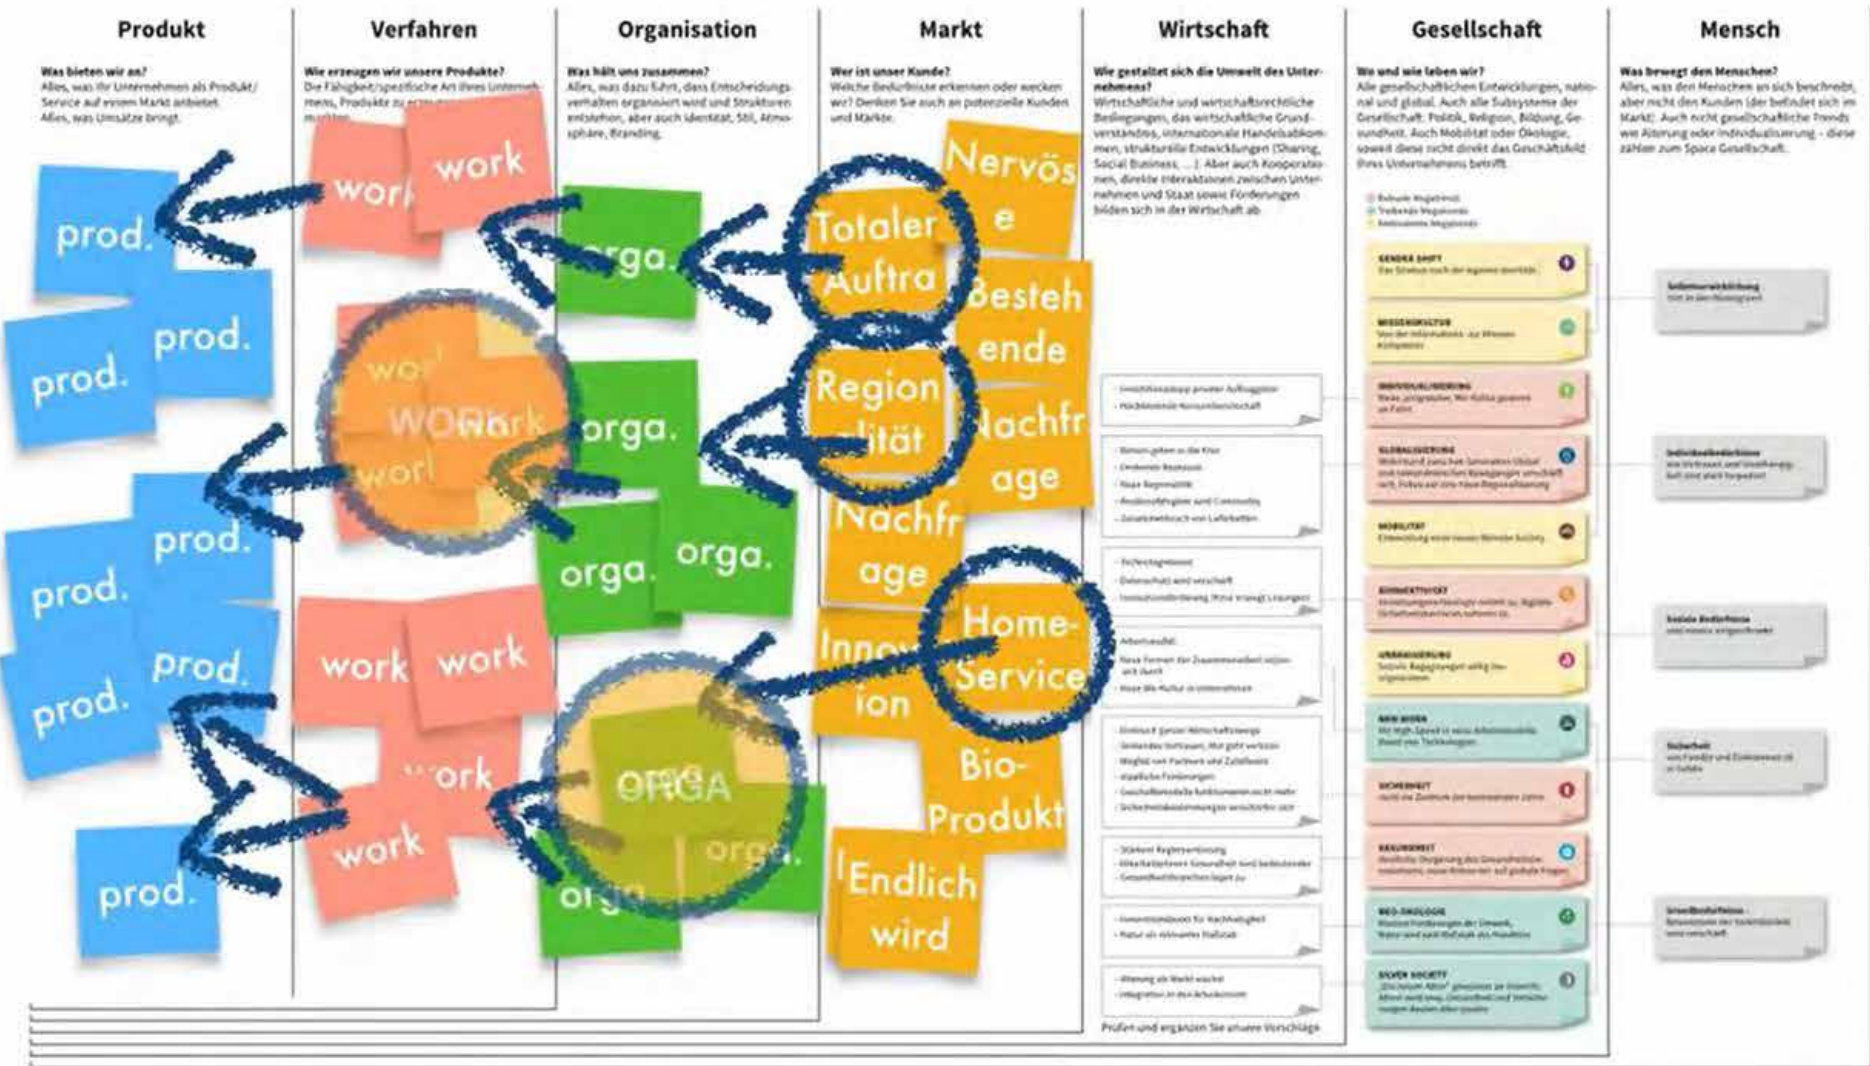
Produkt

Was bieten wir an?
Alles, was Ihr Unternehmen als Produkt/ Service auf einem Markt anbietet. Alles, was Umsätze bringt.

prod.
prod.
prod.
prod.
prod.
prod.
prod.
prod.

Verfahren

Wie erzeugen wir unsere Produkte?
Die Fähigkeit/spezifische Art Ihres Unternehmens, Produkte zu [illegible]

work
work
work
WORK
work
work
work
work
work
work

Organisation

Was hält uns zusammen?
Alles, was dazu führt, dass Entscheidungsverhalten organisiert wird und Strukturen entstehen, aber auch Identität, Stil, Atmosphäre, Branding.

orga.
orga.
orga.
orga.
ORGA
orga.
orga

Markt

Wer ist unser Kunde?
Welche Bedürfnisse erkennen oder wecken wir? Denken Sie auch an potenzielle Kunden und Märkte.

Nervöse
Totaler Auftra
Bestehende
Regionalität
Nachfrage
Nachfrage
Home-Service
Innovation
Bio-Produkt
Endlich wird

Wirtschaft

Wie gestaltet sich die Umwelt des Unternehmens?
Wirtschaftliche und wirtschaftsrechtliche Bedingungen, das wirtschaftliche Grundverständnis, internationale Handelsabkommen, strukturelle Entwicklungen (Sharing, Social Business, ...). Aber auch Kooperationen, direkte Interaktionen zwischen Unternehmen und Staat sowie Förderungen bilden sich in der Wirtschaft ab.

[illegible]

Prüfen und ergänzen Sie unsere Vorschläge

Gesellschaft

Wo und wie leben wir?
Alle gesellschaftlichen Entwicklungen, national und global. Auch alle Subsysteme der Gesellschaft: Politik, Religion, Bildung, Gesundheit. Auch Mobilität oder Ökologie, soweit diese nicht direkt das Geschäftsfeld Ihres Unternehmens betrifft.

GENDER SHIFT
WISSENSKULTUR
INDIVIDUALISIERUNG
GLOBALISIERUNG
MOBILITÄT
KONNEKTIVITÄT
URBANISIERUNG
NEW WORK
SICHERHEIT
GESUNDHEIT
NEO-ÖKOLOGIE
SILVER SOCIETY

Mensch

Was bewegt den Menschen?
Alles, was den Menschen an sich beschreibt, aber nicht den Kunden (der befindet sich im Markt). Auch nicht gesellschaftliche Trends wie Alterung oder Individualisierung – diese zählen zum Space Gesellschaft.

Selbstverwirklichung
Individualbedürfnisse
Soziale Bedürfnisse
Sicherheit
Grundbedürfnisse